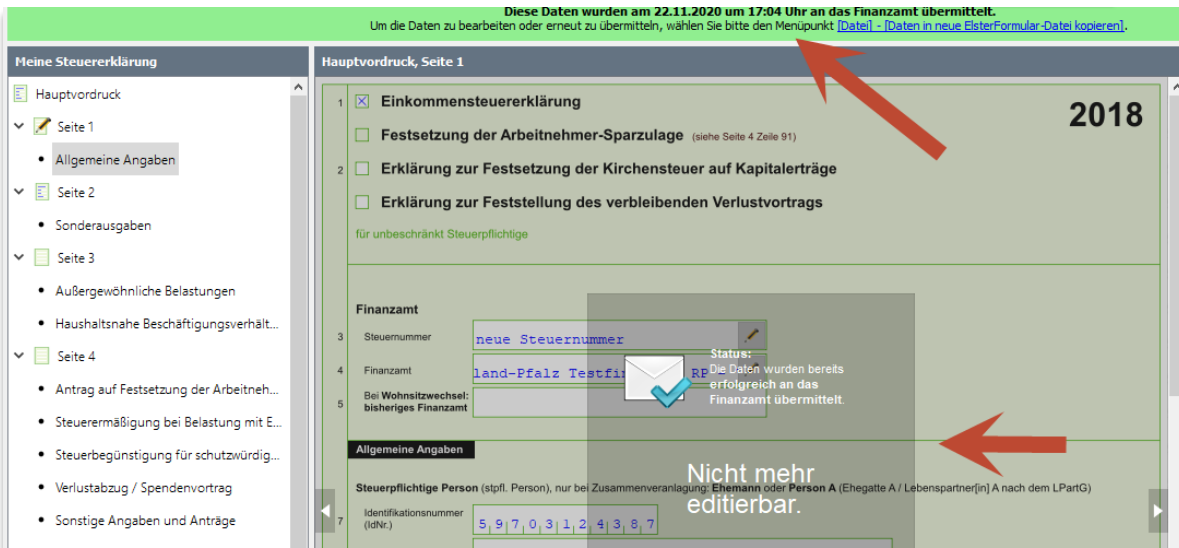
Diese Daten wurden am 22.11.2020 um 17:04 Uhr an das Finanzamt übermittelt.
Um die Daten zu bearbeiten oder erneut zu übermitteln, wählen Sie bitte den Menüpunkt [Datei] - [Daten in neue ElsterFormular-Datei kopieren].

Meine Steuererklärung

Hauptvordruck
Seite 1
• Allgemeine Angaben
Seite 2
• Sonderausgaben
Seite 3
• Außergewöhnliche Belastungen
• Haushaltsnahe Beschäftigungsverhält...
Seite 4
• Antrag auf Festsetzung der Arbeitneh...
• Steuerermäßigung bei Belastung mit E...
• Steuerbegünstigung für schutzwürdig...
• Verlustabzug / Spendenvortrag
• Sonstige Angaben und Anträge

Hauptvordruck, Seite 1

1 ☒ Einkommensteuererklärung
☐ Festsetzung der Arbeitnehmer-Sparzulage (siehe Seite 4 Zeile 91)
2 ☐ Erklärung zur Festsetzung der Kirchensteuer auf Kapitalerträge
☐ Erklärung zur Feststellung des verbleibenden Verlustvortrags
für unbeschränkt Steuerpflichtige

2018

Finanzamt
3 Steuernummer neue Steuernummer
4 Finanzamt land-Pfalz Testfi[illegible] RP
5 Bei Wohnsitzwechsel: bisheriges Finanzamt

Status:
Die Daten wurden bereits erfolgreich an das Finanzamt übermittelt.

Allgemeine Angaben

Nicht mehr editierbar.

Steuerpflichtige Person (stpfl. Person), nur bei Zusammenveranlagung: Ehemann oder Person A (Ehegatte A / Lebenspartner[in] A nach dem LPartG)
7 Identifikationsnummer (IdNr.) 5 9 7 0 3 1 2 4 3 8 7